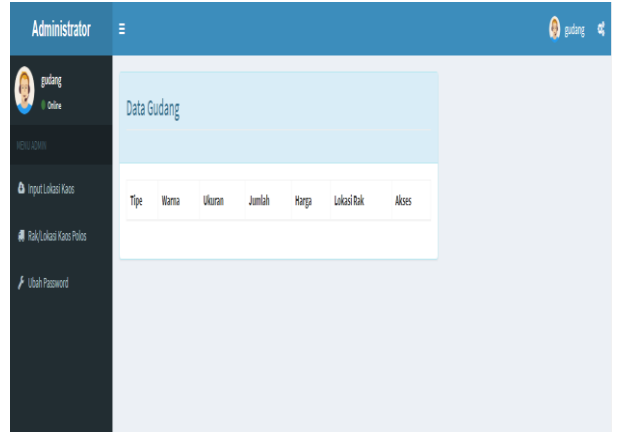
Administrator

gudang

gudang
Online

MENU ADMIN

Input Lokasi Kaos

Rak/Lokasi Kaos Polos

Ubah Password

Data Gudang

| Tipe | Warna | Ukuran | Jumlah | Harga | Lokasi Rak | Akses |
|---|---|---|---|---|---|---|